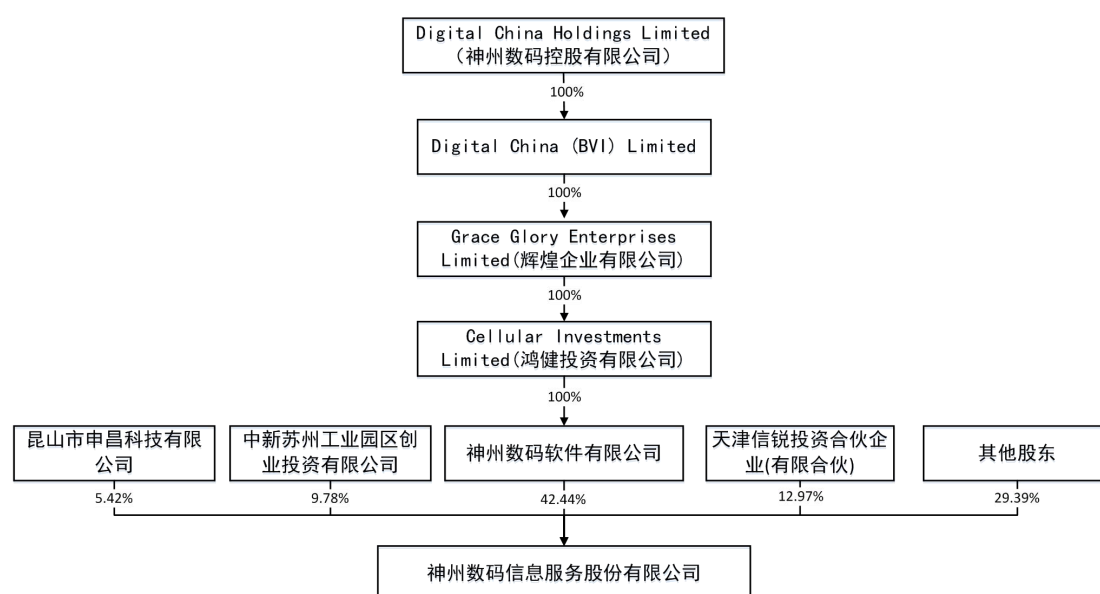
Digital China Holdings Limited
(神州数码控股有限公司)

100%

Digital China (BVI) Limited

100%

Grace Glory Enterprises Limited(辉煌企业有限公司)

100%

Cellular Investments Limited(鸿健投资有限公司)

100%

昆山市申昌科技有限公司

5.42%

中新苏州工业园区创业投资有限公司

9.78%

神州数码软件有限公司

42.44%

天津信锐投资合伙企业(有限合伙)

12.97%

其他股东

29.39%

神州数码信息服务股份有限公司